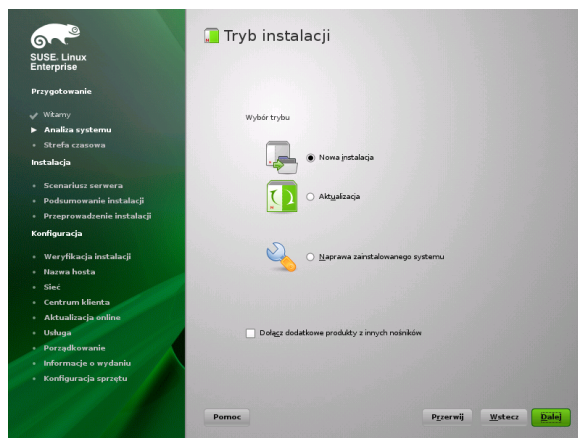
SUSE. Linux Enterprise

Przygotowanie

Witamy
Analiza systemu
Strefa czasowa

Instalacja

Scenariusz serwera
Podsumowanie instalacji
Przeprowadzenie instalacji

Konfiguracja

Weryfikacja instalacji
Nazwa hosta
Sieć
Centrum klienta
Aktualizacja online
Usługa
Porządkowanie
Informacje o wydaniu
Konfiguracja sprzętu

Tryb instalacji

Wybór trybu

Nowa instalacja

Aktualizacja

Naprawa zainstalowanego systemu

Dołącz dodatkowe produkty z innych nośników

Pomoc

Przerwij

Wstecz

Dalej